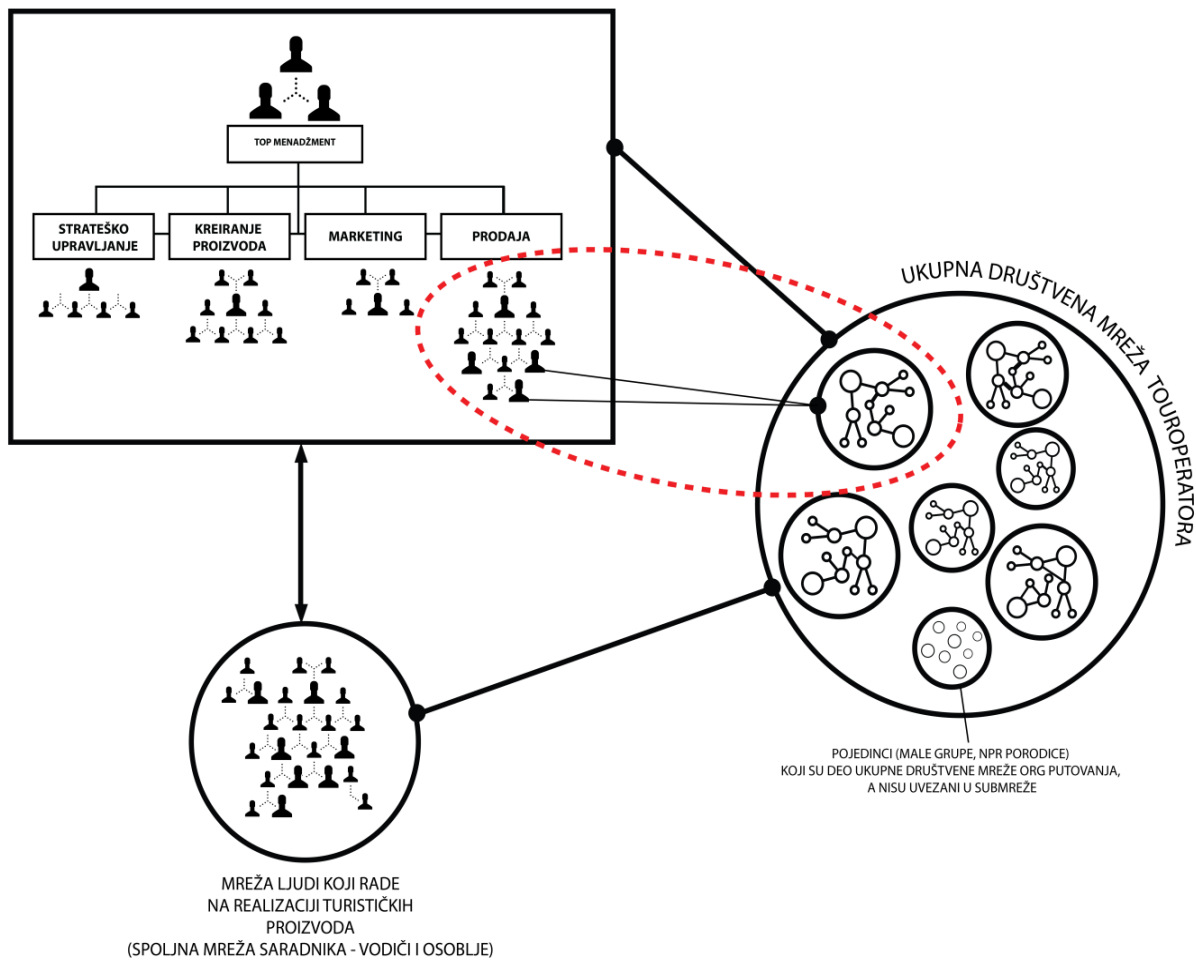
TOP MENADŽMENT

STRATEŠKO UPRAVLJANJE

KREIRANJE PROIZVODA

MARKETING

PRODAJA

UKUPNA DRUŠTVENA MREŽA TOUROPERATORA

POJEDINCI (MALE GRUPE, NPR PORODICE) KOJI SU DEO UKUPNE DRUŠTVENE MREŽE ORG PUTOVANJA, A NISU UVEZANI U SUBMREŽE

MREŽA LJUDI KOJI RADE NA REALIZACIJI TURISTIČKIH PROIZVODA (SPOLJNA MREŽA SARADNIKA - VODIČI I OSOBLJE)